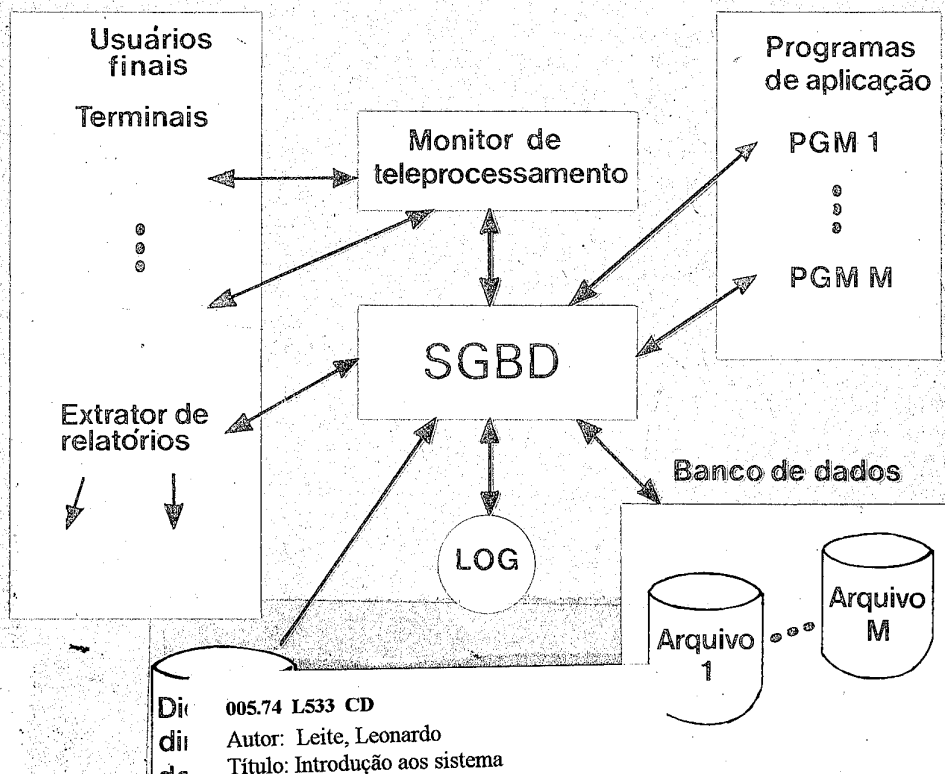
Usuários finais

Terminais

Monitor de teleprocessamento

Programas de aplicação

PGM 1

PGM M

SGBD

Extrator de relatórios

Banco de dados

LOG

Arquivo 1

Arquivo M

Di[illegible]
di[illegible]
da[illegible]

005.74 L533 CD
Autor: Leite, Leonardo
Título: Introdução aos sistema